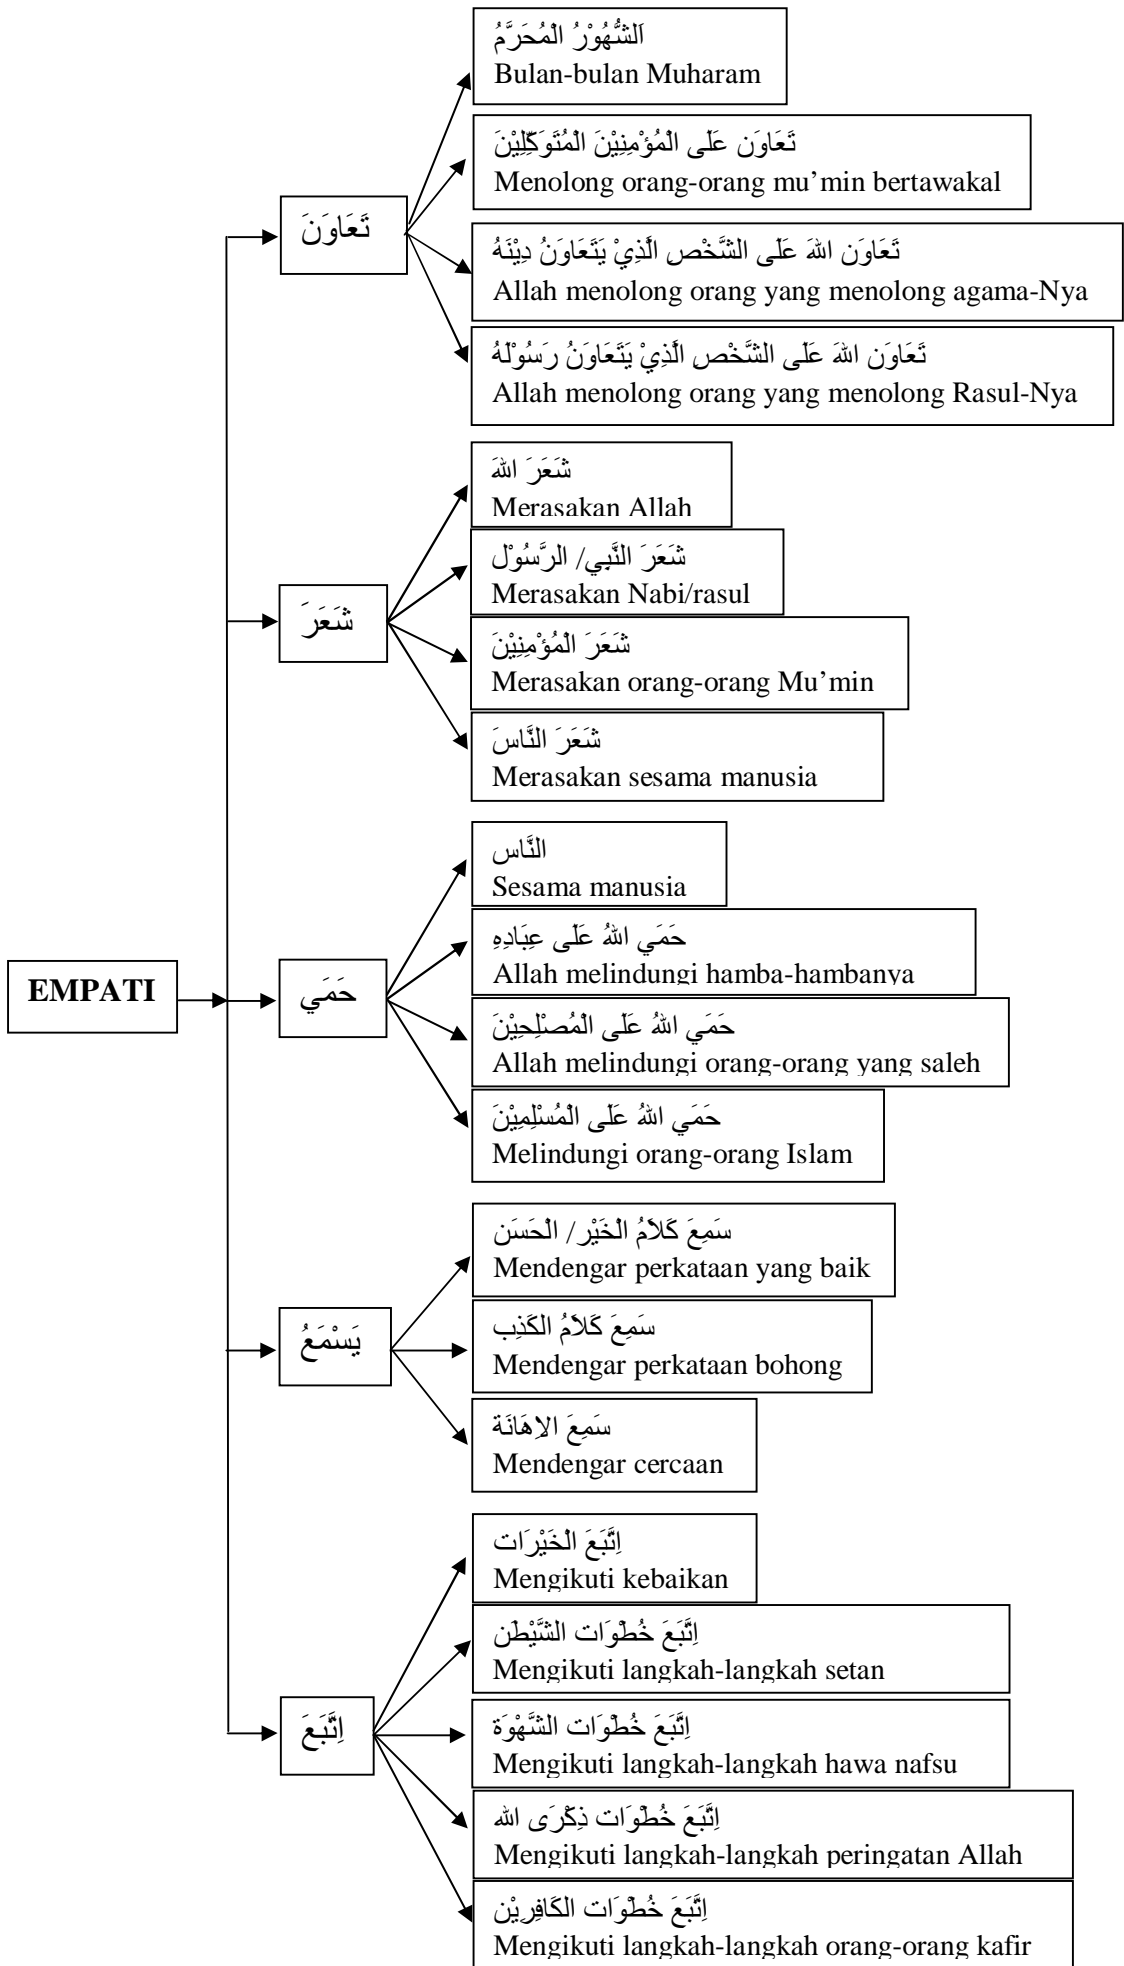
EMPATI

تَعَاوَنَ

اَلشُّهُوْرُ الْمُحَرَّمُ
Bulan-bulan Muharam

تَعَاوَن عَلَى الْمُؤْمِنِيْنَ الْمُتَوَكِّلِيْنَ
Menolong orang-orang mu'min bertawakal

تَعَاوَن اللهَ عَلَى الشَّخْصِ الَّذِيْ يَتَعَاوَنُ دِيْنَهُ
Allah menolong orang yang menolong agama-Nya

تَعَاوَن اللهَ عَلَى الشَّخْصِ الَّذِيْ يَتَعَاوَنُ رَسُوْلَهُ
Allah menolong orang yang menolong Rasul-Nya

شَعَرَ

شَعَرَ اللهَ
Merasakan Allah

شَعَرَ النَّبِي/ الرَّسُوْل
Merasakan Nabi/rasul

شَعَرَ الْمُؤْمِنِيْنَ
Merasakan orang-orang Mu'min

شَعَرَ النَّاسَ
Merasakan sesama manusia

حَمَي

النَّاس
Sesama manusia

حَمَي اللهُ عَلَى عِبَادِهِ
Allah melindungi hamba-hambanya

حَمَي اللهُ عَلَى الْمُصْلِحِيْنَ
Allah melindungi orang-orang yang saleh

حَمَي اللهُ عَلَى الْمُسْلِمِيْنَ
Melindungi orang-orang Islam

يَسْمَعُ

سَمِعَ كَلاَمُ الْخَيْر/ الْحَسَن
Mendengar perkataan yang baik

سَمِعَ كَلاَمُ الْكَذِب
Mendengar perkataan bohong

سَمِعَ الاِهَانَة
Mendengar cercaan

اِتَّبَعَ

اِتَّبَعَ الْخَيْرَات
Mengikuti kebaikan

اِتَّبَعَ خُطْوَات الشَّيْطَن
Mengikuti langkah-langkah setan

اِتَّبَعَ خُطْوَات الشَّهْوَة
Mengikuti langkah-langkah hawa nafsu

اِتَّبَعَ خُطْوَات ذِكْرَى الله
Mengikuti langkah-langkah peringatan Allah

اِتَّبَعَ خُطْوَات الكَافِرِيْن
Mengikuti langkah-langkah orang-orang kafir